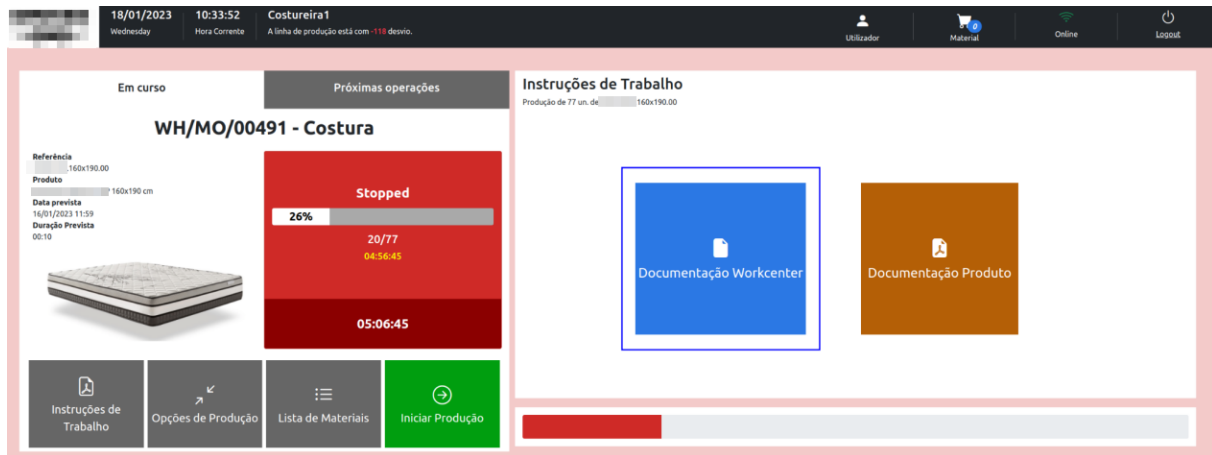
18/01/2023
Wednesday

10:33:52
Hora Corrente

Costureira1
A linha de produção está com -118 desvio.

Utilizador

0
Material

Online

Logout

Em curso

Próximas operações

WH/MO/00491 - Costura

Referência
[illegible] 160x190.00
Produto
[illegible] 160x190 cm
Data prevista
16/01/2023 11:59
Duração Prevista
00:10

Stopped

26%

20/77
04:56:45

05:06:45

Instruções de Trabalho

Opções de Produção

Lista de Materiais

Iniciar Produção

Instruções de Trabalho
Produção de 77 un. de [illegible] 160x190.00

Documentação Workcenter

Documentação Produto